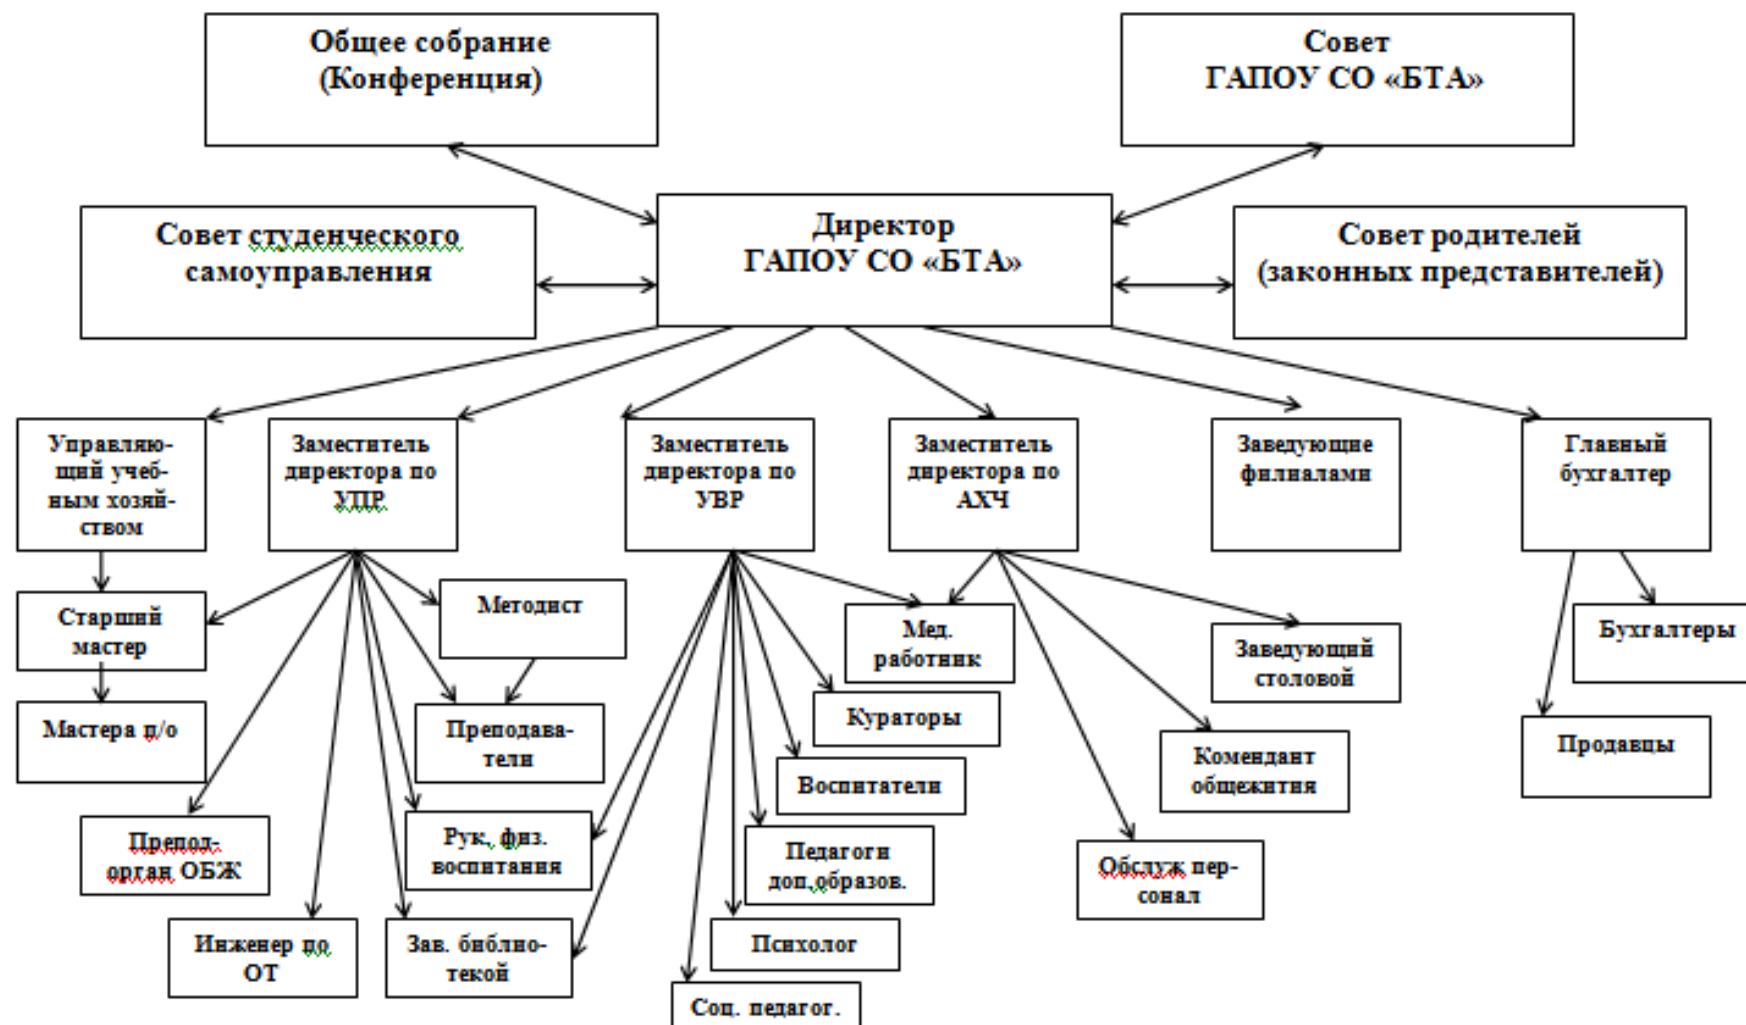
Общее собрание (Конференция)

Совет ГАПОУ СО «БТА»

Совет студенческого самоуправления

Директор ГАПОУ СО «БТА»

Совет родителей (законных представителей)

Управляющий учебным хозяйством

Заместитель директора по УПР

Заместитель директора по УВР

Заместитель директора по АХЧ

Заведующие филиалами

Главный бухгалтер

Старший мастер

Методист

Мед. работник

Заведующий столовой

Бухгалтеры

Мастера п/о

Преподаватели

Кураторы

Воспитатели

Комендант общежития

Продавцы

Препод.-орган ОБЖ

Рук. физ. воспитания

Педагоги доп.образов.

Обслуж персонал

Инженер по ОТ

Зав. библиотекой

Психолог

Соц. педагог.